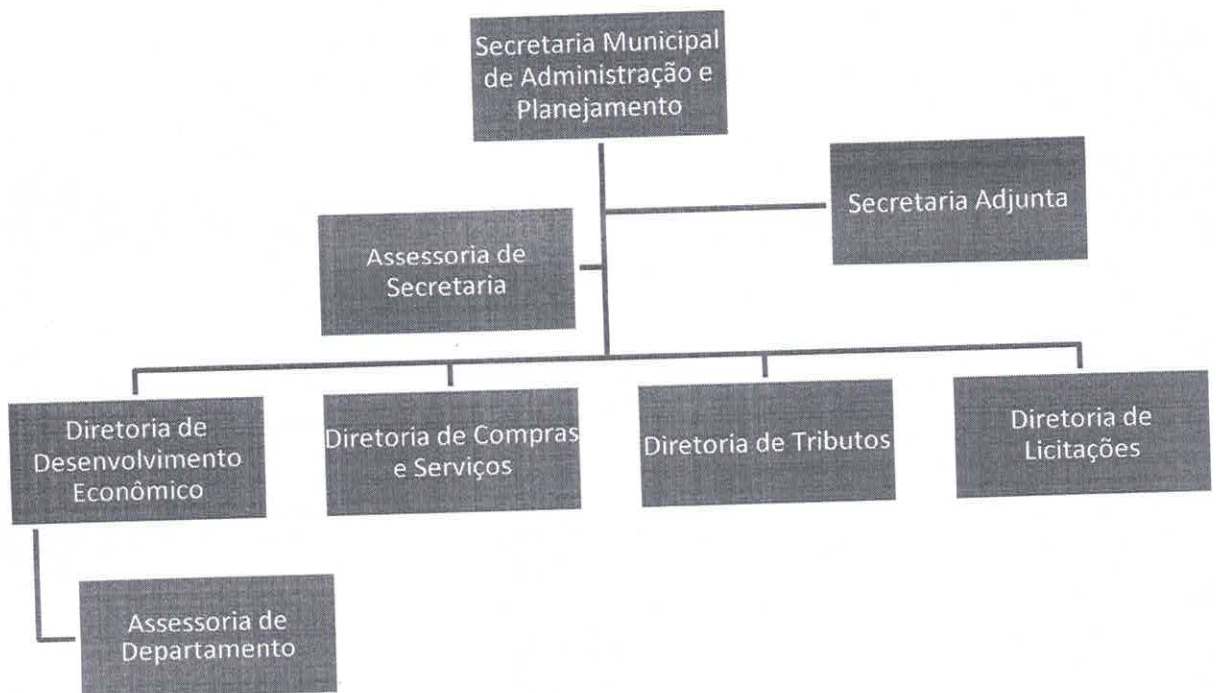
Secretaria Municipal de Administração e Planejamento

Secretaria Adjunta

Assessoria de Secretaria

Diretoria de Desenvolvimento Econômico

Diretoria de Compras e Serviços

Diretoria de Tributos

Diretoria de Licitações

Assessoria de Departamento